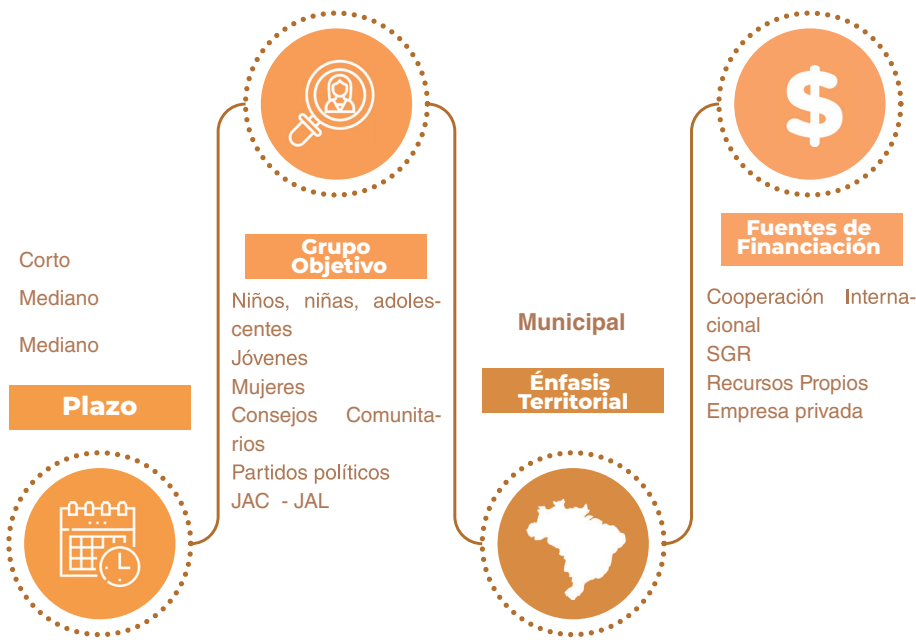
Corto

Mediano

Mediano

Plazo

Grupo Objetivo

Niños, niñas, adolescentes
Jóvenes
Mujeres
Consejos Comunitarios
Partidos políticos
JAC - JAL

Municipal

Énfasis Territorial

$

Fuentes de Financiación

Cooperación Internacional
SGR
Recursos Propios
Empresa privada